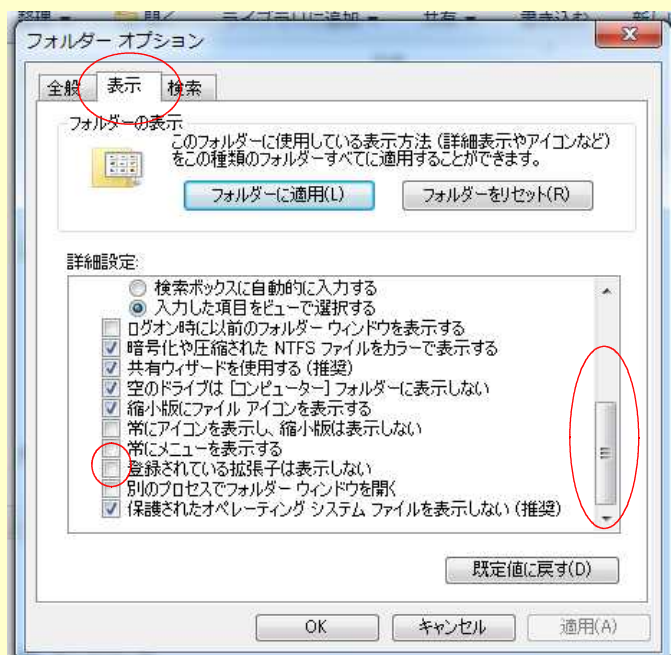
整理 ▼ 開く ライブラリに追加 ▼ 共有 ▼ 書き込む 新し

フォルダー オプション

全般 表示 検索

フォルダーの表示

このフォルダーに使用している表示方法 (詳細表示やアイコンなど) をこの種類のフォルダーすべてに適用することができます。

フォルダーに適用(L) フォルダーをリセット(R)

詳細設定:

検索ボックスに自動的に入力する
入力した項目をビューで選択する
ログオン時に以前のフォルダー ウィンドウを表示する
暗号化や圧縮された NTFS ファイルをカラーで表示する
共有ウィザードを使用する (推奨)
空のドライブは [コンピューター] フォルダーに表示しない
縮小版にファイル アイコンを表示する
常にアイコンを表示し、縮小版は表示しない
常にメニューを表示する
登録されている拡張子は表示しない
別のプロセスでフォルダー ウィンドウを開く
保護されたオペレーティング システム ファイルを表示しない (推奨)

既定値に戻す(D)

OK キャンセル 適用(A)